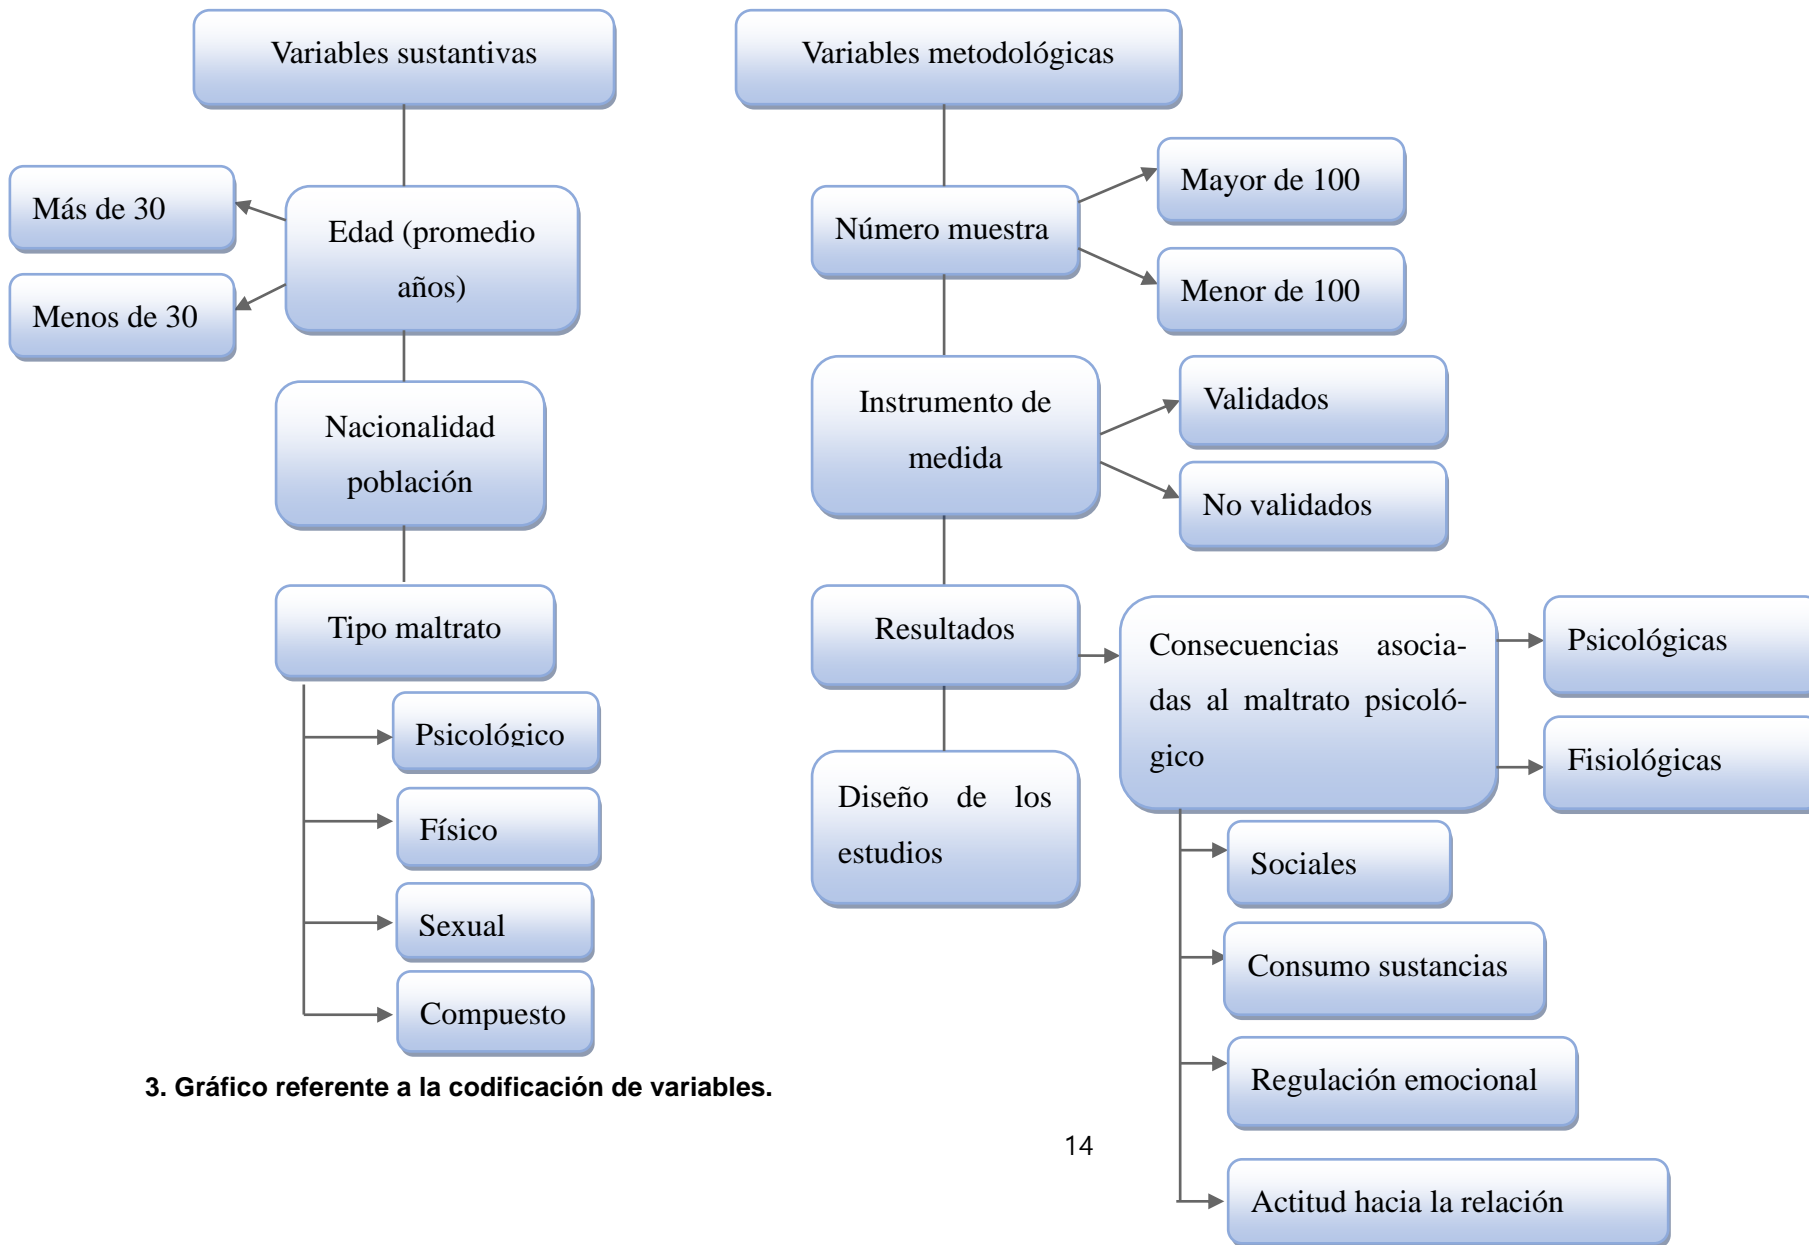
Variables sustantivas

Edad (promedio años)

Más de 30

Menos de 30

Nacionalidad población

Tipo maltrato

Psicológico

Físico

Sexual

Compuesto

Variables metodológicas

Número muestra

Mayor de 100

Menor de 100

Instrumento de medida

Validados

No validados

Resultados

Consecuencias asociadas al maltrato psicológico

Psicológicas

Fisiológicas

Sociales

Consumo sustancias

Regulación emocional

Actitud hacia la relación

Diseño de los estudios

3. Gráfico referente a la codificación de variables.

14